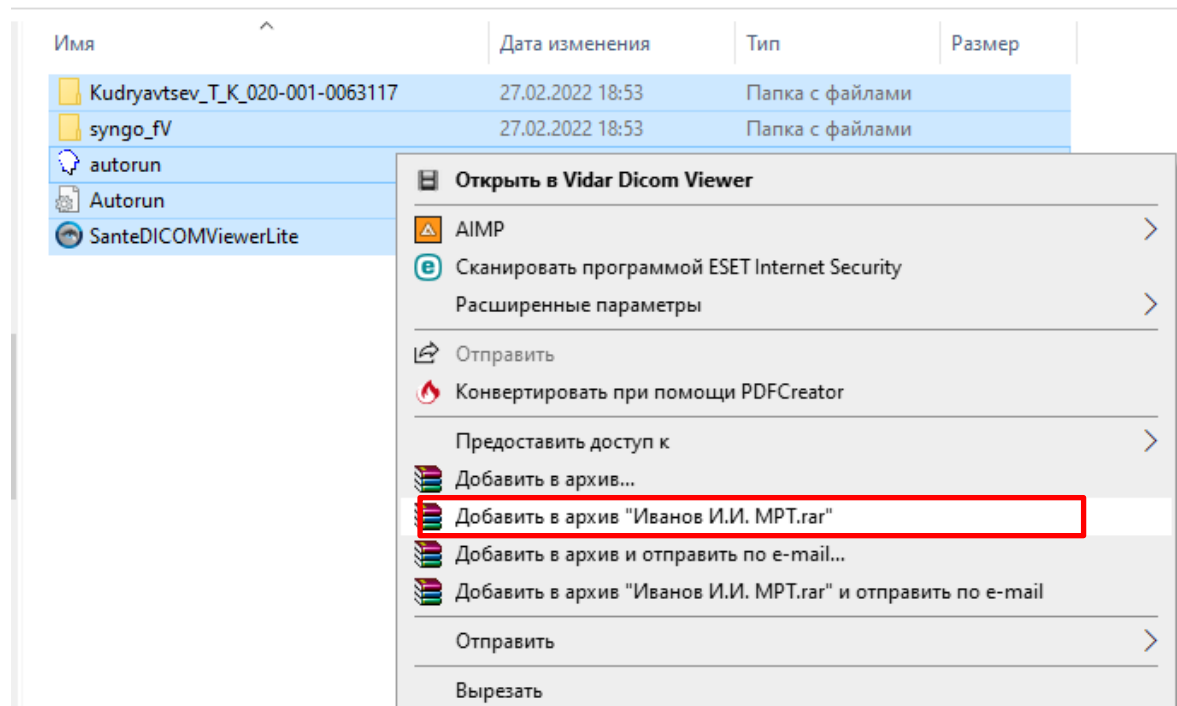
| Имя | Дата изменения | Тип | Размер |
|---|---|---|---|
| Kudryavtsev_T_K_020-001-0063117 | 27.02.2022 18:53 | Папка с файлами | |
| syngo_fV | 27.02.2022 18:53 | Папка с файлами | |
| autorun | | | |
| Autorun | | | |
| SanteDICOMViewerLite | | | |

Открыть в Vidar Dicom Viewer
AIMP
Сканировать программой ESET Internet Security
Расширенные параметры
Отправить
Конвертировать при помощи PDFCreator
Предоставить доступ к
Добавить в архив...
Добавить в архив "Иванов И.И. МРТ.rar"
Добавить в архив и отправить по e-mail...
Добавить в архив "Иванов И.И. МРТ.rar" и отправить по e-mail
Отправить
Вырезать